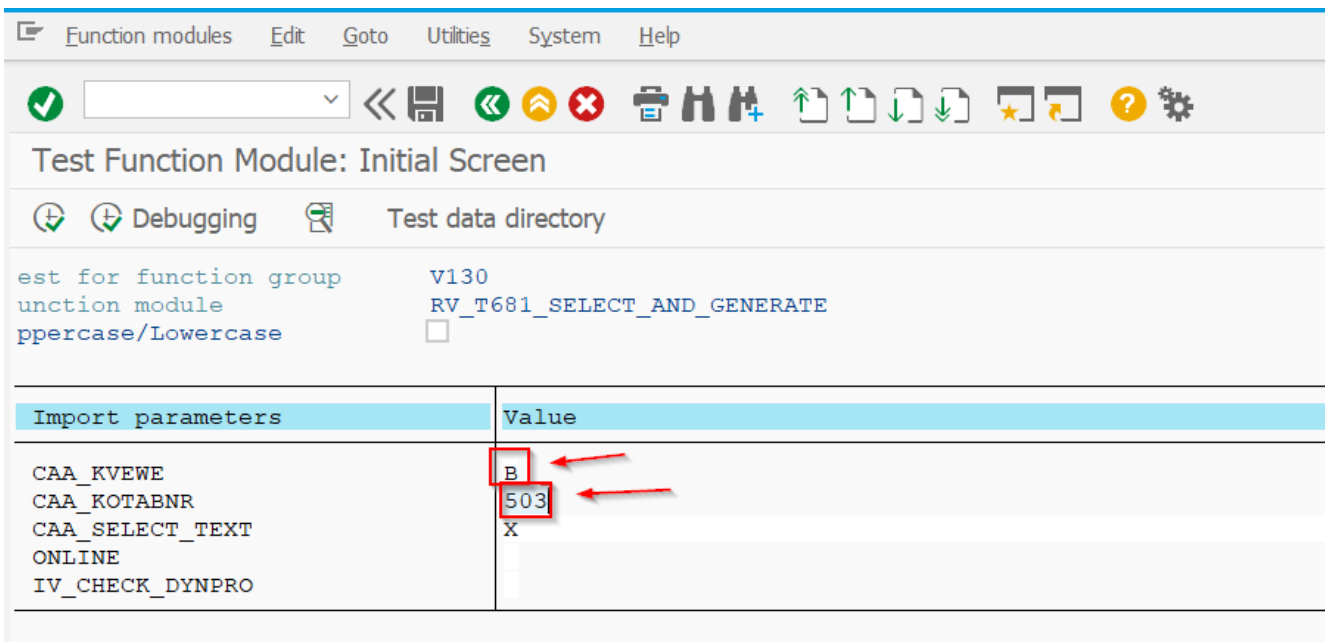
Function modules Edit Goto Utilities System Help

Test Function Module: Initial Screen

Debugging Test data directory

est for function group V130
unction module RV_T681_SELECT_AND_GENERATE
ppercase/Lowercase

| Import parameters | Value |
|---|---|
| CAA_KVEWE | B |
| CAA_KOTABNR | 503 |
| CAA_SELECT_TEXT | X |
| ONLINE | |
| IV_CHECK_DYNPRO | |